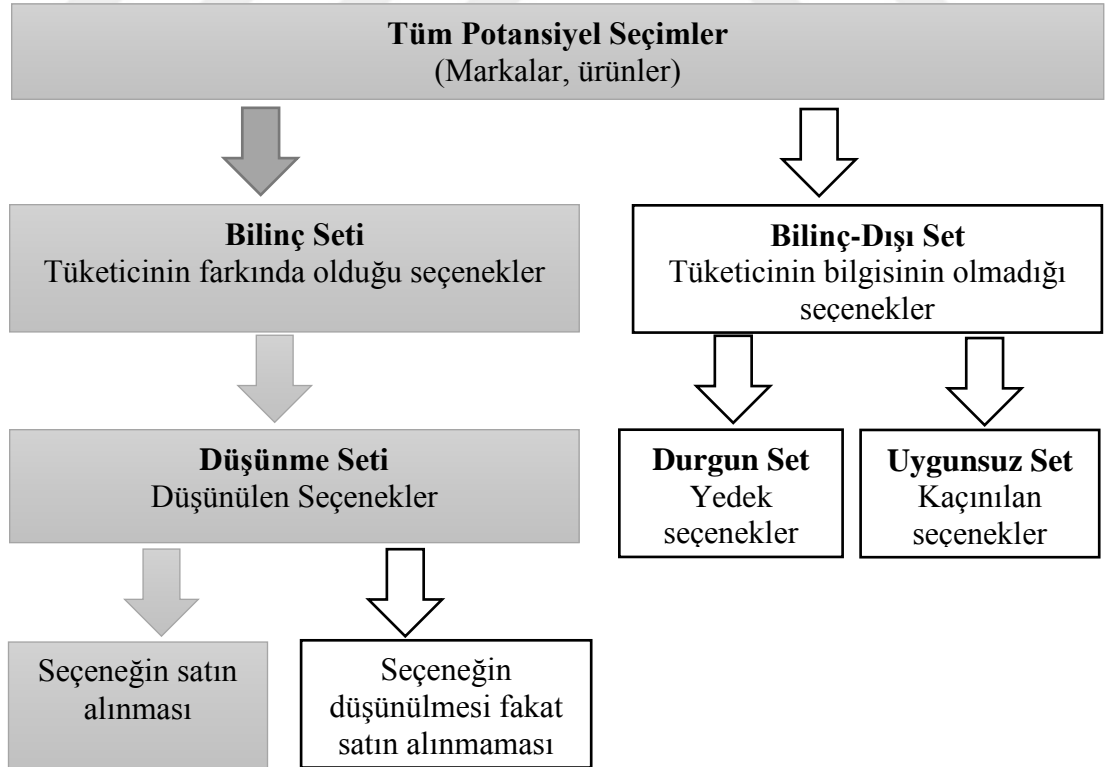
**Tüm Potansiyel Seçimler**
(Markalar, ürünler)

**Bilinç Seti**
Tüketicinin farkında olduğu seçenekler

**Bilinç-Dışı Set**
Tüketicinin bilgisinin olmadığı seçenekler

**Düşünme Seti**
Düşünülen Seçenekler

**Durgun Set**
Yedek seçenekler

**Uygunsuz Set**
Kaçınılan seçenekler

Seçeneğin satın alınması

Seçeneğin düşünülmesi fakat satın alınmaması